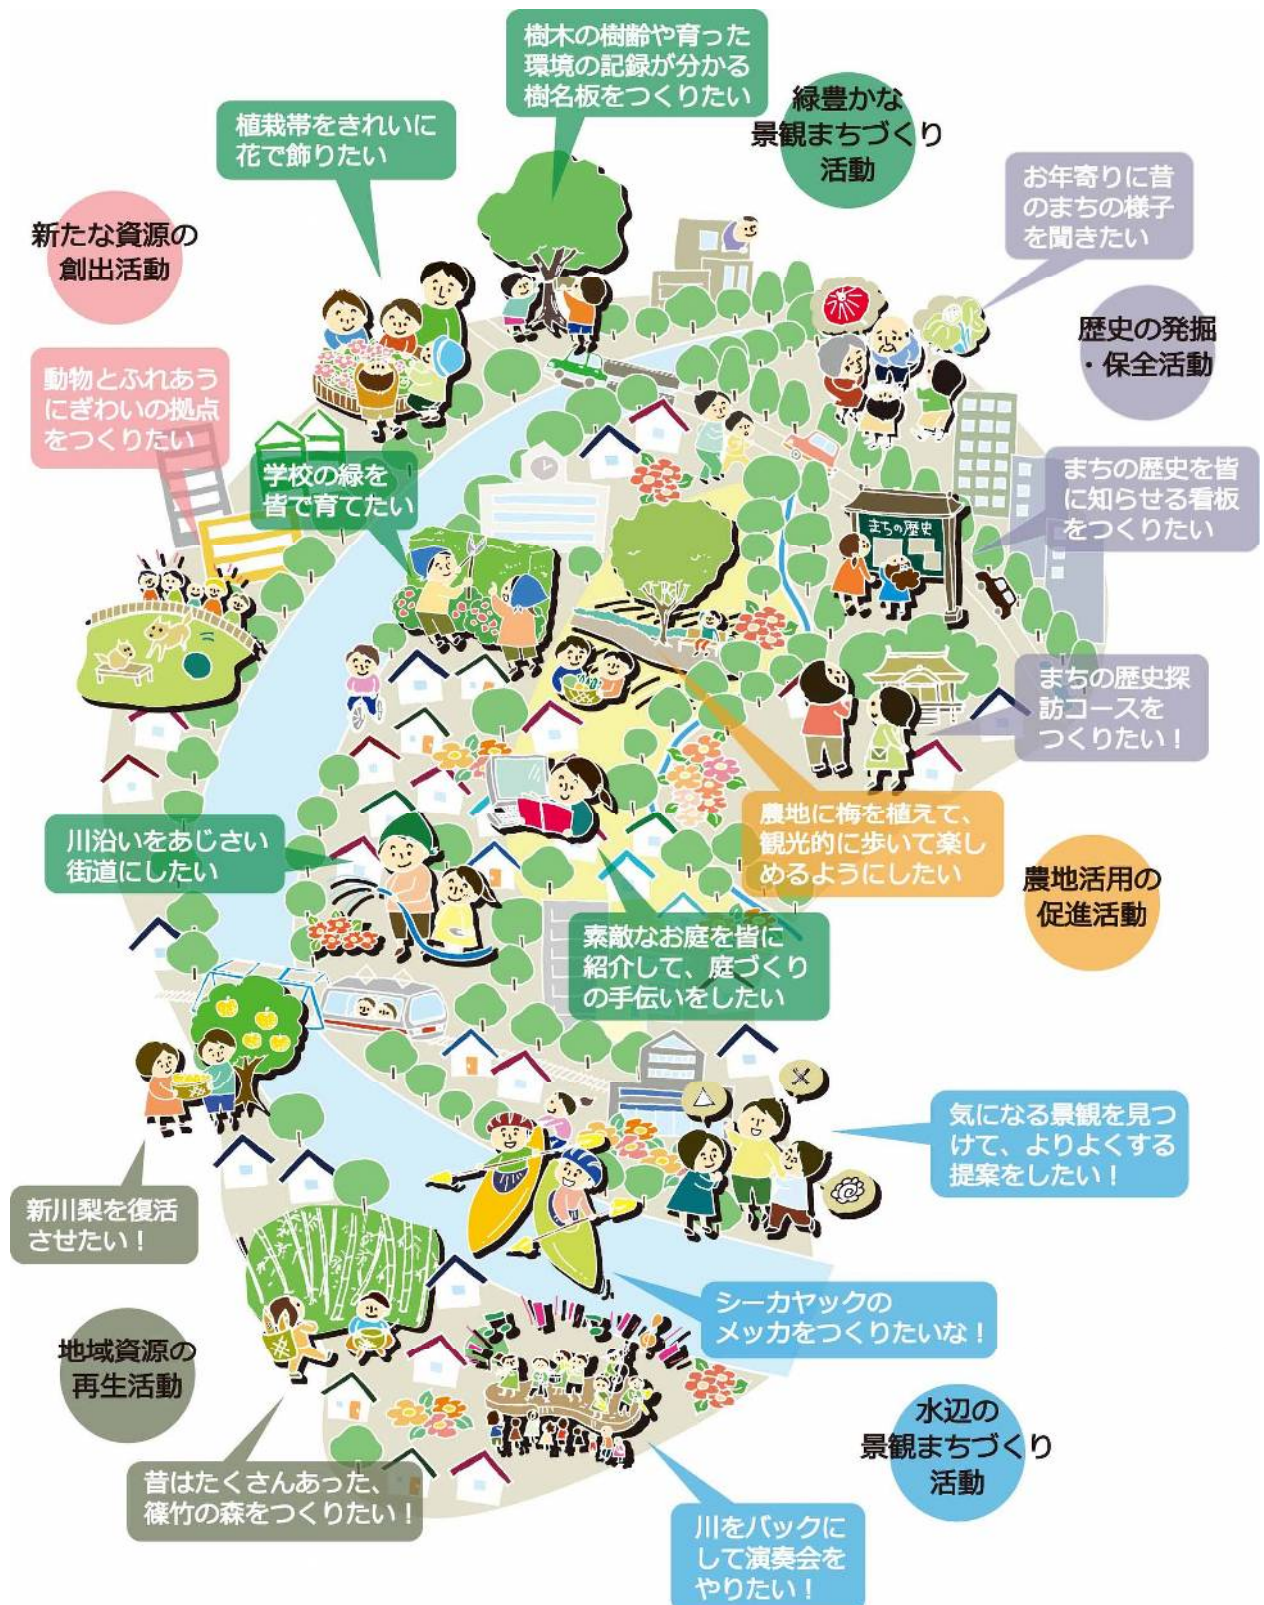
樹木の樹齢や育った環境の記録が分かる樹名板をつくりたい

緑豊かな景観まちづくり活動

植栽帯をきれいに花で飾りたい

お年寄りに昔のまちの様子を聞きたい

新たな資源の創出活動

歴史の発掘・保全活動

動物とふれあうにぎわいの拠点をつくりたい

学校の緑を皆で育てたい

まちの歴史を皆に知らせる看板をつくりたい

まちの歴史

まちの歴史探訪コースをつくりたい！

農地に梅を植えて、観光的に歩いて楽しめるようにしたい

川沿いをあじさい街道にしたい

農地活用の促進活動

素敵なお庭を皆に紹介して、庭づくりの手伝いをしたい

気になる景観を見つけて、よりよくする提案をしたい！

新川梨を復活させたい！

シーカヤックのメッカをつくりたいな！

地域資源の再生活動

水辺の景観まちづくり活動

昔はたくさんあった、篠竹の森をつくりたい！

川をバックにして演奏会をやりたい！